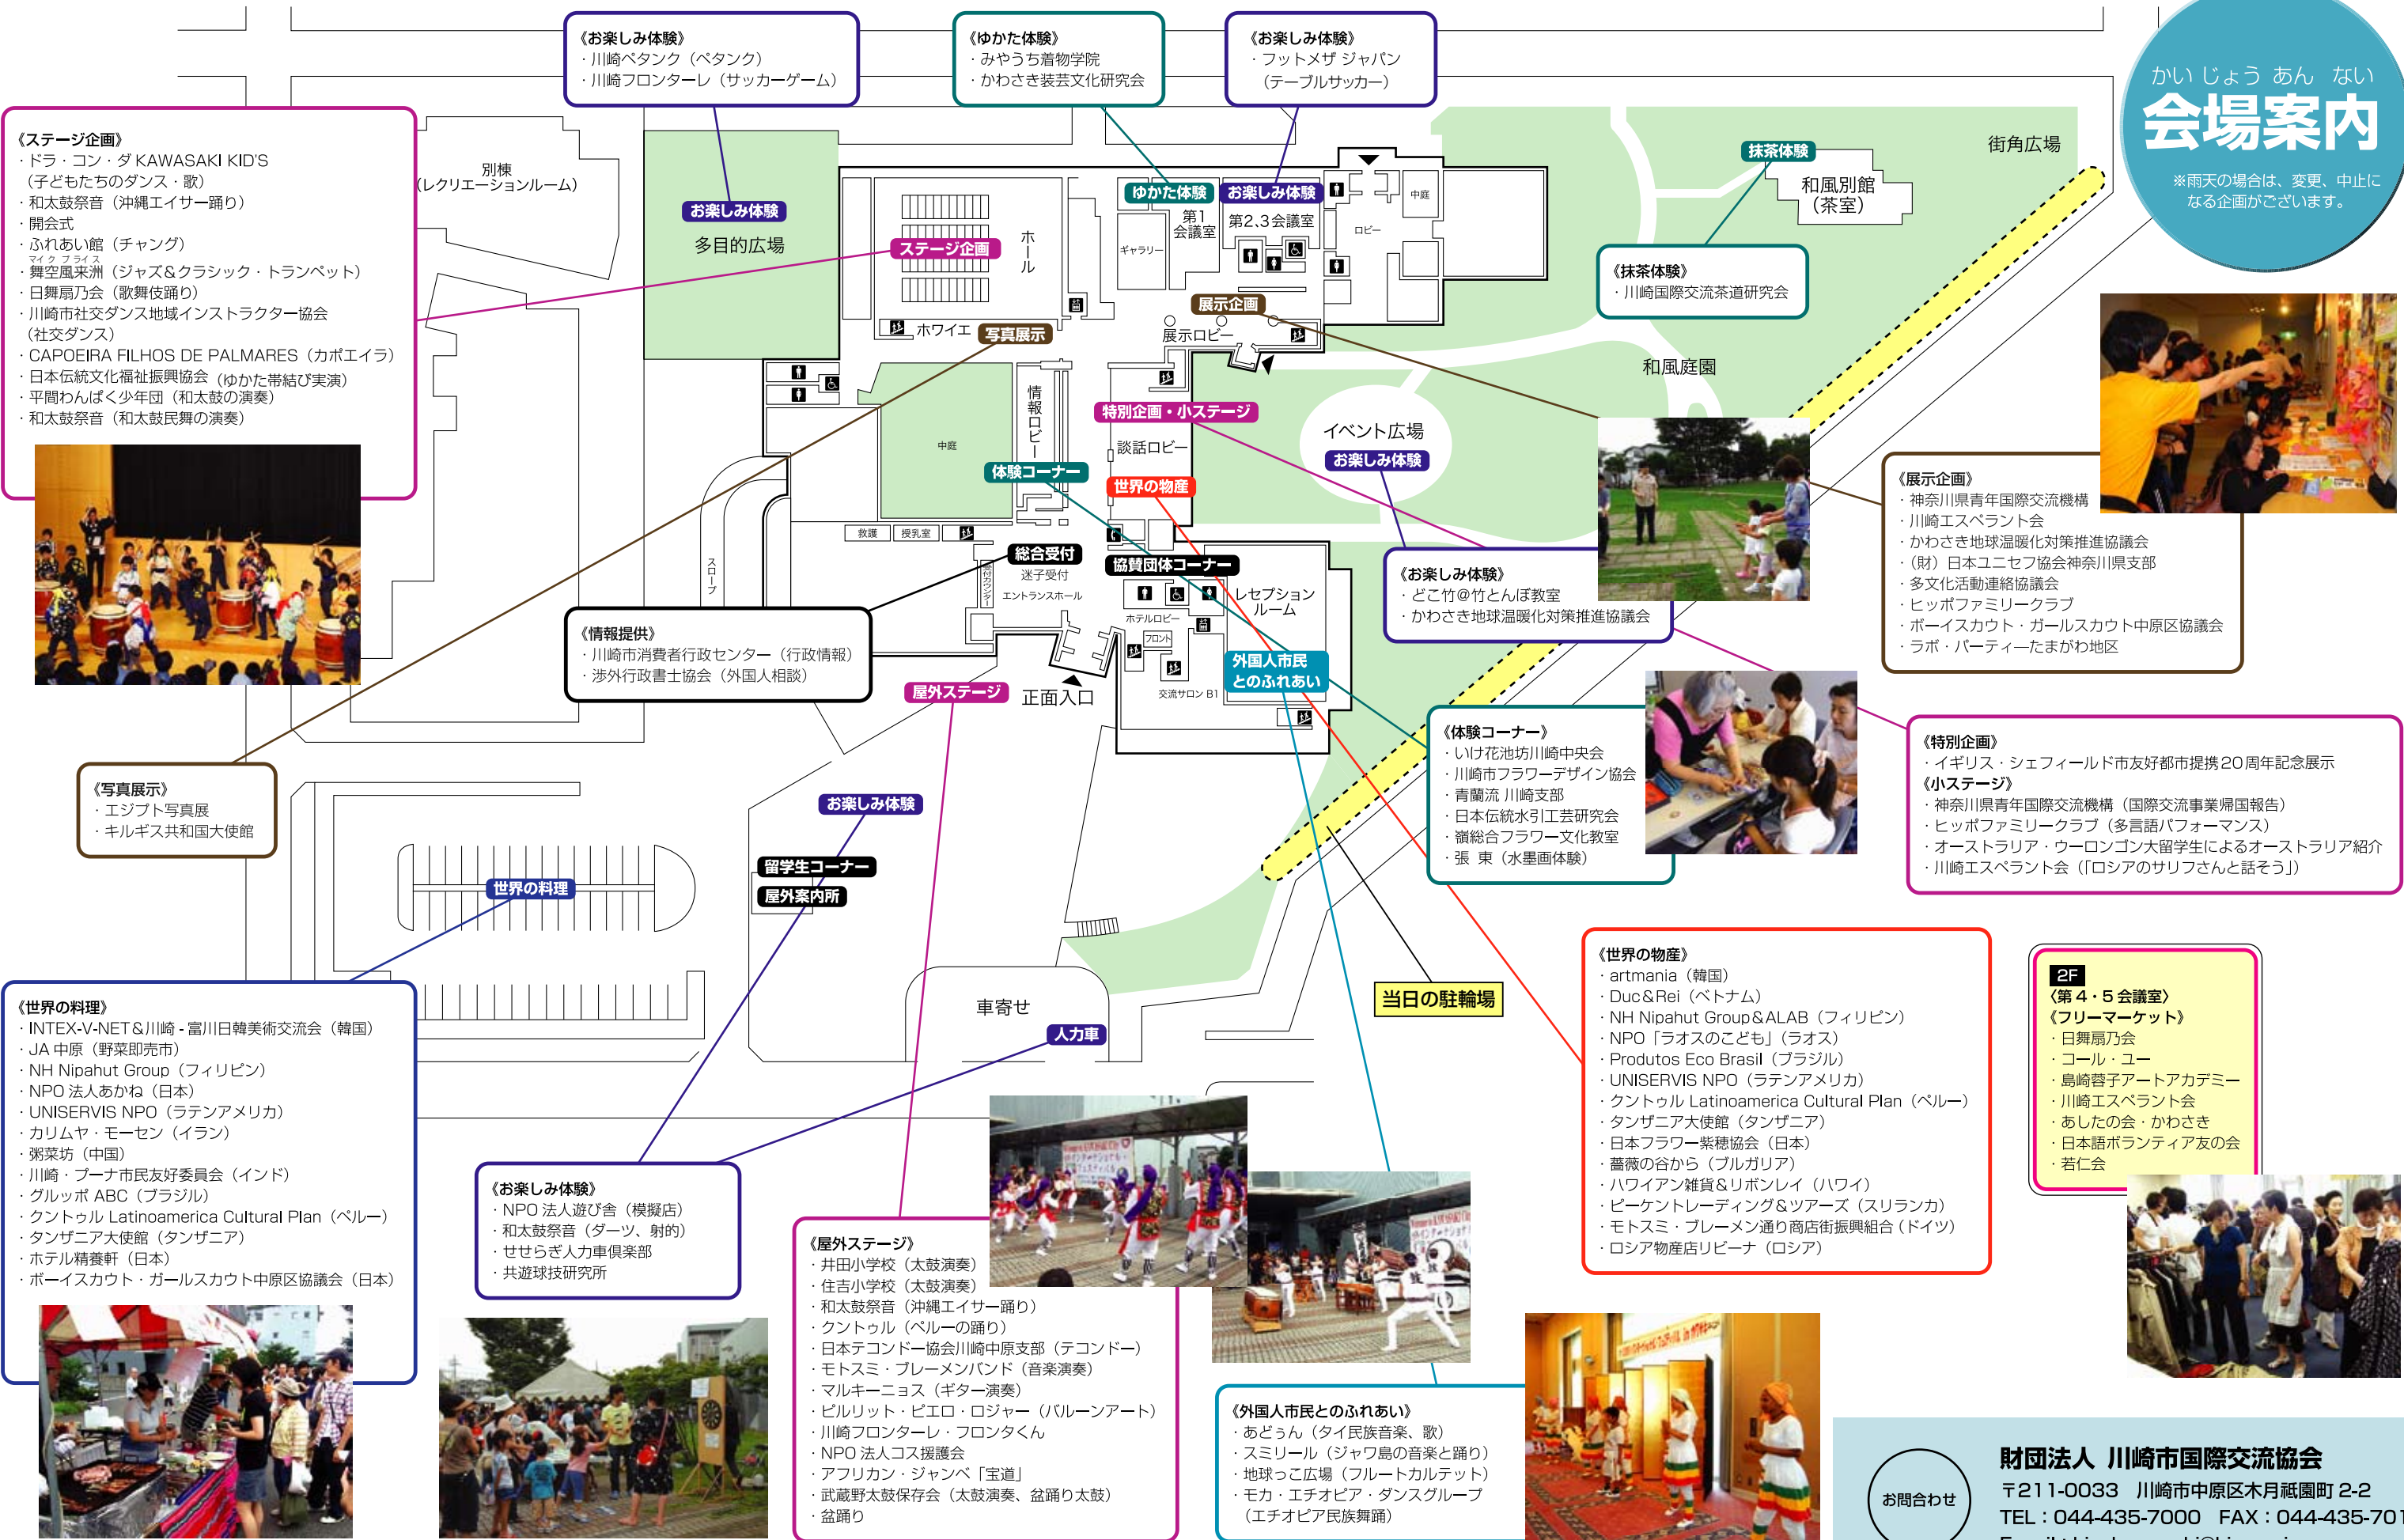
かいじょうあんない
会場案内
※雨天の場合は、変更、中止になる企画がございます。

《お楽しみ体験》
・川崎ペタンク（ペタンク）
・川崎フロンターレ（サッカーゲーム）

《ゆかた体験》
・みやうち着物学院
・かわさき装芸文化研究会

《お楽しみ体験》
・フットメザ ジャパン（テーブルサッカー）

《ステージ企画》
・ドラ・コン・ダ KAWASAKI KID'S（子どもたちのダンス・歌）
・和太鼓祭音（沖縄エイサー踊り）
・開会式
・ふれあい館（チャング）
・舞空風来洲（ジャズ&クラシック・トランペット）
・日舞扇乃会（歌舞伎踊り）
・川崎市社交ダンス地域インストラクター協会（社交ダンス）
・CAPOEIRA FILHOS DE PALMARES（カポエイラ）
・日本伝統文化福祉振興協会（ゆかた帯結び実演）
・平間わんぱく少年団（和太鼓の演奏）
・和太鼓祭音（和太鼓民舞の演奏）

別棟（レクリエーションルーム）
お楽しみ体験
多目的広場
ステージ企画
ホール
ホワイエ
写真展示
ゆかた体験
お楽しみ体験
第1会議室
第2、3会議室
ギャラリー
ロビー
中庭
展示企画
展示ロビー
抹茶体験
和風別館（茶室）
街角広場
《抹茶体験》
・川崎国際交流茶道研究会
和風庭園
情報ロビー
中庭
特別企画・小ステージ
談話ロビー
イベント広場
お楽しみ体験
体験コーナー
世界の物産
救護
授乳室
スロープ
総合受付
迷子受付
エントランスホール
協賛団体コーナー
レセプションルーム
ホテルロビー
フロント
外国人市民とのふれあい
交流サロン B1
屋外ステージ
正面入口

《展示企画》
・神奈川県青年国際交流機構
・川崎エスペラント会
・かわさき地球温暖化対策推進協議会
・（財）日本ユニセフ協会神奈川県支部
・多文化活動連絡協議会
・ヒッポファミリークラブ
・ボーイスカウト・ガールスカウト中原区協議会
・ラボ・パーティーたまがわ地区

《お楽しみ体験》
・どこ竹@竹とんぼ教室
・かわさき地球温暖化対策推進協議会

《情報提供》
・川崎市消費者行政センター（行政情報）
・渉外行政書士協会（外国人相談）

《写真展示》
・エジプト写真展
・キルギス共和国大使館

お楽しみ体験
留学生コーナー
屋外案内所
世界の料理
車寄せ
人力車
当日の駐輪場

《体験コーナー》
・いけ花池坊川崎中央会
・川崎市フラワーデザイン協会
・青蘭流 川崎支部
・日本伝統水引工芸研究会
・嶺総合フラワー文化教室
・張 東（水墨画体験）

《特別企画》
・イギリス・シェフィールド市友好都市提携20周年記念展示
《小ステージ》
・神奈川県青年国際交流機構（国際交流事業帰国報告）
・ヒッポファミリークラブ（多言語パフォーマンス）
・オーストラリア・ウーロンゴン大留学生によるオーストラリア紹介
・川崎エスペラント会（「ロシアのサリフさんと話そう」）

《世界の料理》
・INTEX-V-NET&川崎-富川日韓美術交流会（韓国）
・JA 中原（野菜即売市）
・NH Nipahut Group（フィリピン）
・NPO 法人あかね（日本）
・UNISERVIS NPO（ラテンアメリカ）
・カリムヤ・モーセン（イラン）
・粥菜坊（中国）
・川崎・プーナ市民友好委員会（インド）
・グルッポ ABC（ブラジル）
・クントゥル Latinoamerica Cultural Plan（ペルー）
・タンザニア大使館（タンザニア）
・ホテル精養軒（日本）
・ボーイスカウト・ガールスカウト中原区協議会（日本）

《お楽しみ体験》
・NPO 法人遊び舎（模擬店）
・和太鼓祭音（ダーツ、射的）
・せせらぎ人力車倶楽部
・共遊球技研究所

《屋外ステージ》
・井田小学校（太鼓演奏）
・住吉小学校（太鼓演奏）
・和太鼓祭音（沖縄エイサー踊り）
・クントゥル（ペルーの踊り）
・日本テコンドー協会川崎中原支部（テコンドー）
・モトスミ・ブレーメンバンド（音楽演奏）
・マルキーニョス（ギター演奏）
・ピルリット・ピエロ・ロジャー（バルーンアート）
・川崎フロンターレ・フロンタくん
・NPO 法人コス援護会
・アフリカン・ジャンベ「宝道」
・武蔵野太鼓保存会（太鼓演奏、盆踊り太鼓）
・盆踊り

《世界の物産》
・artmania（韓国）
・Duc&Rei（ベトナム）
・NH Nipahut Group&ALAB（フィリピン）
・NPO「ラオスのこども」（ラオス）
・Produtos Eco Brasil（ブラジル）
・UNISERVIS NPO（ラテンアメリカ）
・クントゥル Latinoamerica Cultural Plan（ペルー）
・タンザニア大使館（タンザニア）
・日本フラワー紫穂協会（日本）
・薔薇の谷から（ブルガリア）
・ハワイアン雑貨&リボンレイ（ハワイ）
・ビーケントレーディング&ツアーズ（スリランカ）
・モトスミ・ブレーメン通り商店街振興組合（ドイツ）
・ロシア物産店リビーナ（ロシア）

2F
〈第4・5会議室〉
《フリーマーケット》
・日舞扇乃会
・コール・ユー
・島崎蓉子アートアカデミー
・川崎エスペラント会
・あしたの会・かわさき
・日本語ボランティア友の会
・若仁会

《外国人市民とのふれあい》
・あどぅん（タイ民族音楽、歌）
・スミリール（ジャワ島の音楽と踊り）
・地球っこ広場（フルートカルテット）
・モカ・エチオピア・ダンスグループ（エチオピア民族舞踊）

お問合わせ
財団法人 川崎市国際交流協会
〒211-0033 川崎市中原区木月祇園町 2-2
TEL：044-435-7000 FAX：044-435-701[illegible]